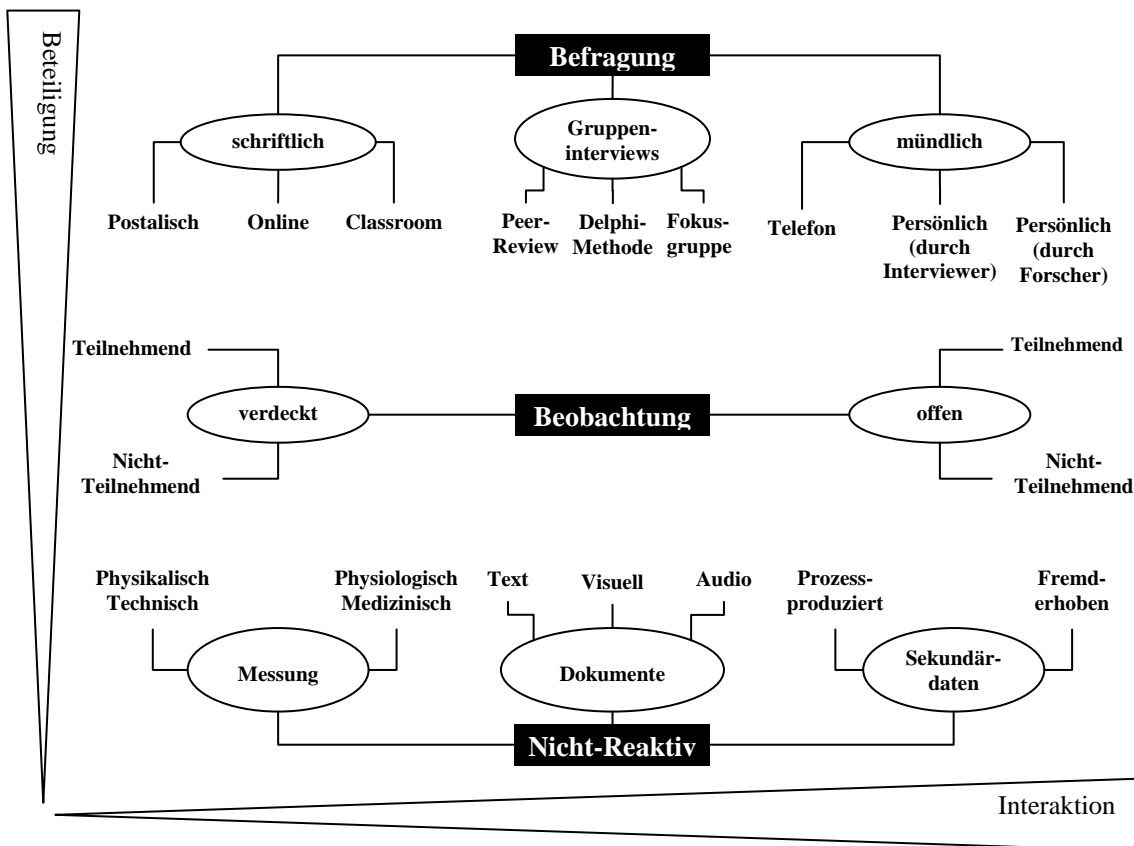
Beteiligung

Befragung

schriftlich

Gruppeninterviews

mündlich

Postalisch

Online

Classroom

Peer-Review

Delphi-Methode

Fokusgruppe

Telefon

Persönlich (durch Interviewer)

Persönlich (durch Forscher)

Teilnehmend

verdeckt

Nicht-Teilnehmend

Beobachtung

offen

Teilnehmend

Nicht-Teilnehmend

Physikalisch Technisch

Physiologisch Medizinisch

Text

Visuell

Audio

Prozessproduziert

Fremderhoben

Messung

Dokumente

Sekundärdaten

Nicht-Reaktiv

Interaktion